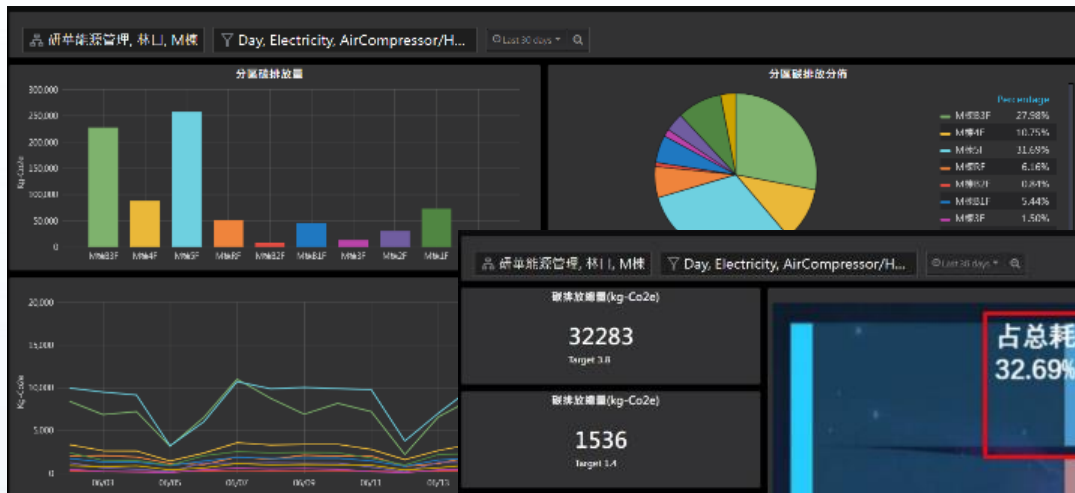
研華能源管理, 林口, M棟

Day, Electricity, AirCompressor/H...

Last 30 days

分區碳排放量

300,000
250,000
200,000
150,000
100,000
50,000
0

Kg-Co2e

M棟B3F
M棟4F
M棟5F
M棟RF
M棟B2F
M棟B1F
M棟3F
M棟2F
M棟1F

分區碳排放分佈

Percentage

| | |
|---|---|
| M棟B3F | 27.98% |
| M棟4F | 10.75% |
| M棟5F | 31.69% |
| M棟RF | 6.16% |
| M棟B2F | 0.84% |
| M棟B1F | 5.44% |
| M棟3F | 1.50% |

20,000
15,000
10,000
5,000
0

Kg-Co2e

06/03
06/05
06/07
06/09
06/11
06/13

研華能源管理, 林口, M棟

Day, Electricity, AirCompressor/H...

Last 30 days

碳排放總量(kg-Co2e)

32283

Target 3.8

碳排放總量(kg-Co2e)

1536

Target 1.4

占总耗
32.69%